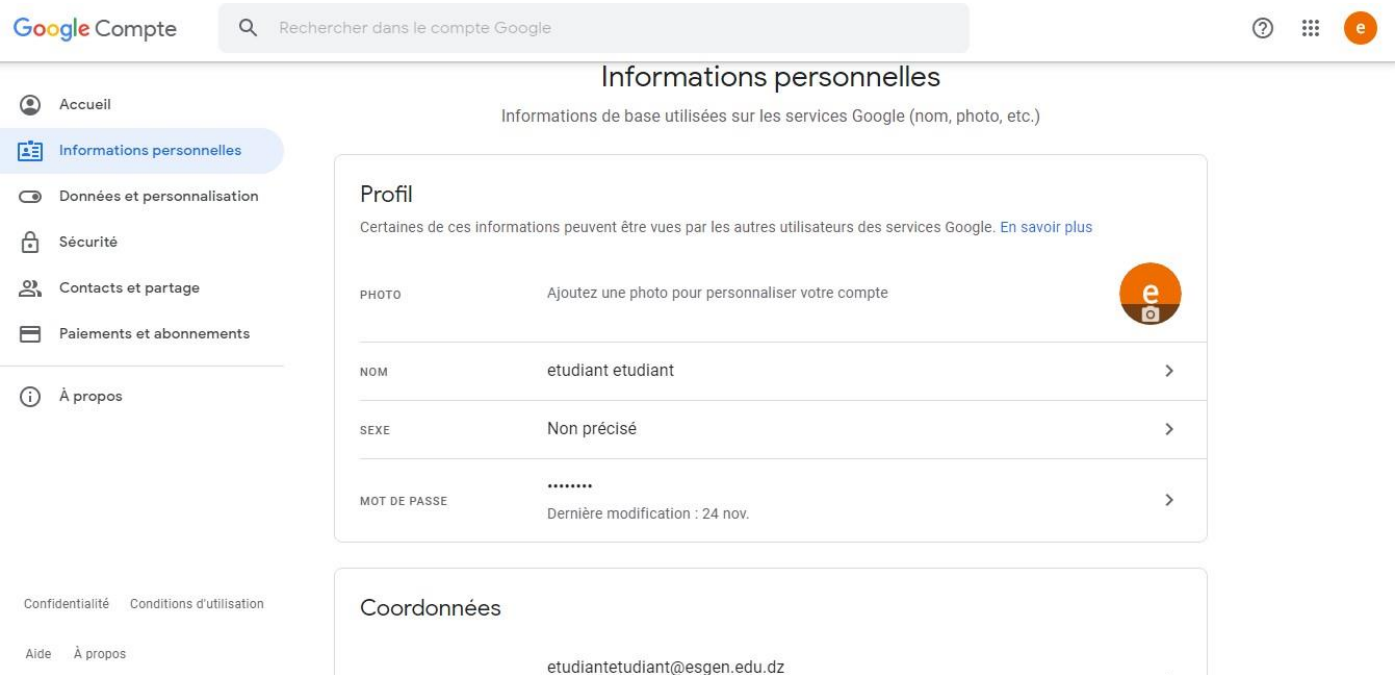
Google Compte

Rechercher dans le compte Google

e

Accueil

Informations personnelles

Données et personnalisation

Sécurité

Contacts et partage

Paiements et abonnements

À propos

Confidentialité Conditions d'utilisation

Aide À propos

Informations personnelles

Informations de base utilisées sur les services Google (nom, photo, etc.)

Profil

Certaines de ces informations peuvent être vues par les autres utilisateurs des services Google. En savoir plus

PHOTO Ajoutez une photo pour personnaliser votre compte

e

NOM etudiant etudiant

SEXE Non précisé

MOT DE PASSE ••••••••
Dernière modification : 24 nov.

Coordonnées

etudiantetudiant@esgen.edu.dz